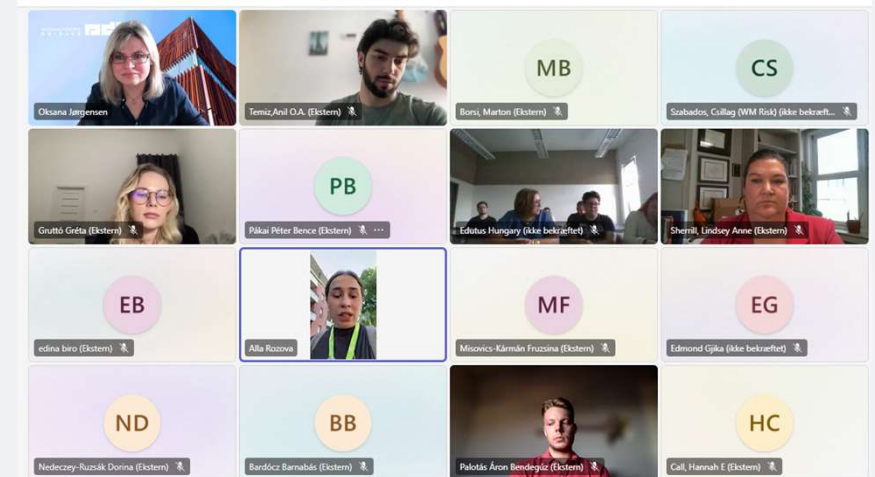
Oksana Jørgensen

Temiz,Anil O.A. (Ekstern)

MB
Borsi, Marton (Ekstern)

CS
Szabados, Csillag (WM Risk) (ikke bekræft...

Gruttó Gréta (Ekstern)

PB
Pákai Péter Bence (Ekstern) ···

Edutus Hungary (ikke bekræftet)

Sherrill, Lindsey Anne (Ekstern)

EB
edina biro (Ekstern)

Alla Rozova

MF
Misovics-Kármán Fruzsina (Ekstern)

EG
Edmond Gjika (ikke bekræftet)

ND
Nedeczey-Ruzsák Dorina (Ekstern)

BB
Bardócz Barnabás (Ekstern)

Palotás Áron Bendegúz (Ekstern)

HC
Call, Hannah E (Ekstern)